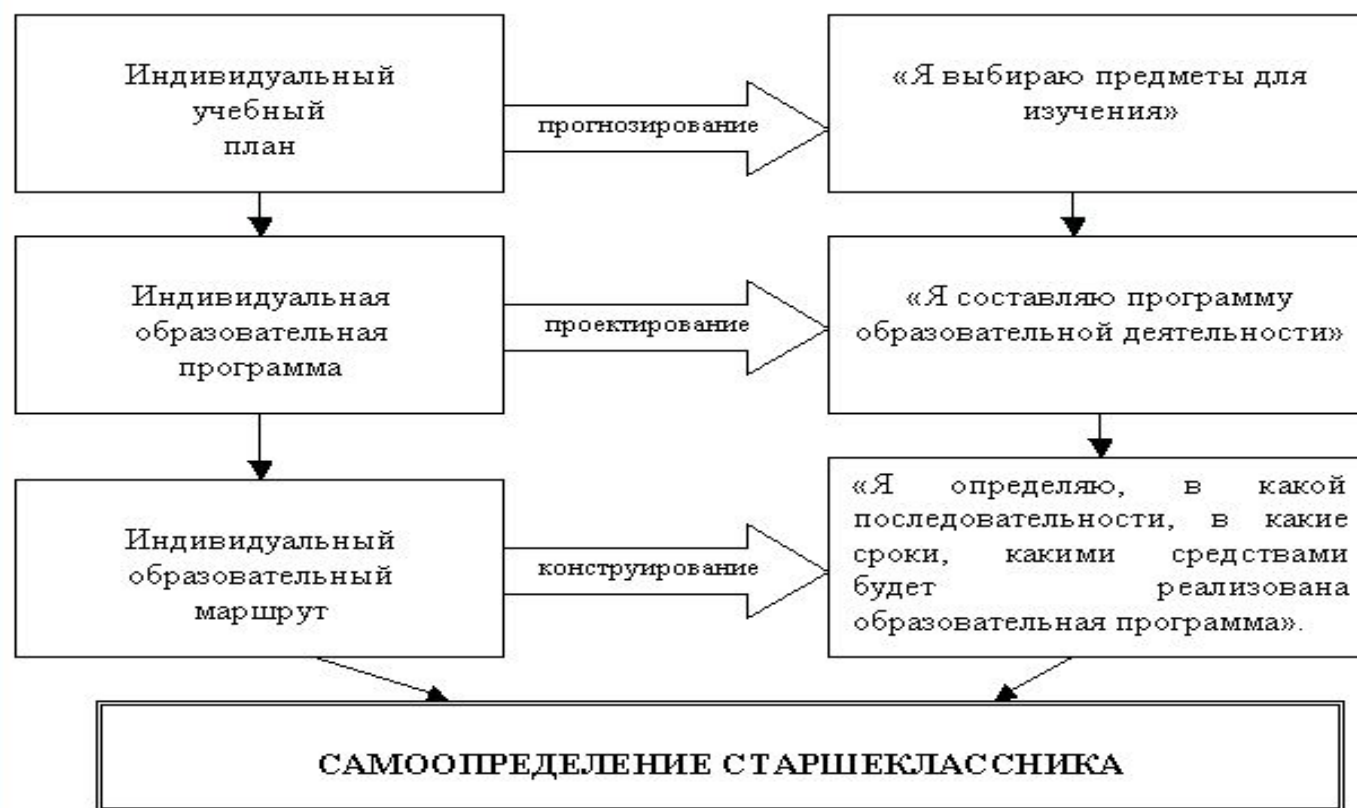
Индивидуальный учебный план

прогнозирование

«Я выбираю предметы для изучения»

Индивидуальная образовательная программа

проектирование

«Я составляю программу образовательной деятельности»

Индивидуальный образовательный маршрут

конструирование

«Я определяю, в какой последовательности, в какие сроки, какими средствами будет реализована образовательная программа».

САМООПРЕДЕЛЕНИЕ СТАРШЕКЛАССНИКА